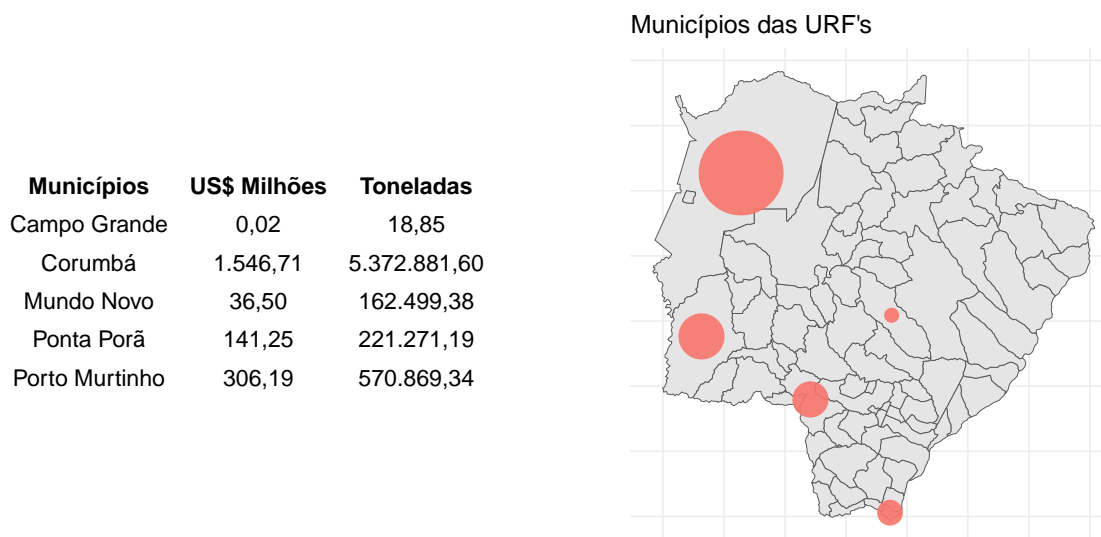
| Municípios | US\$ Milhões | Toneladas |
|---|---|---|
| Campo Grande | 0,02 | 18,85 |
| Corumbá | 1.546,71 | 5.372.881,60 |
| Mundo Novo | 36,50 | 162.499,38 |
| Ponta Porã | 141,25 | 221.271,19 |
| Porto Murtinho | 306,19 | 570.869,34 |

Municípios das URF's